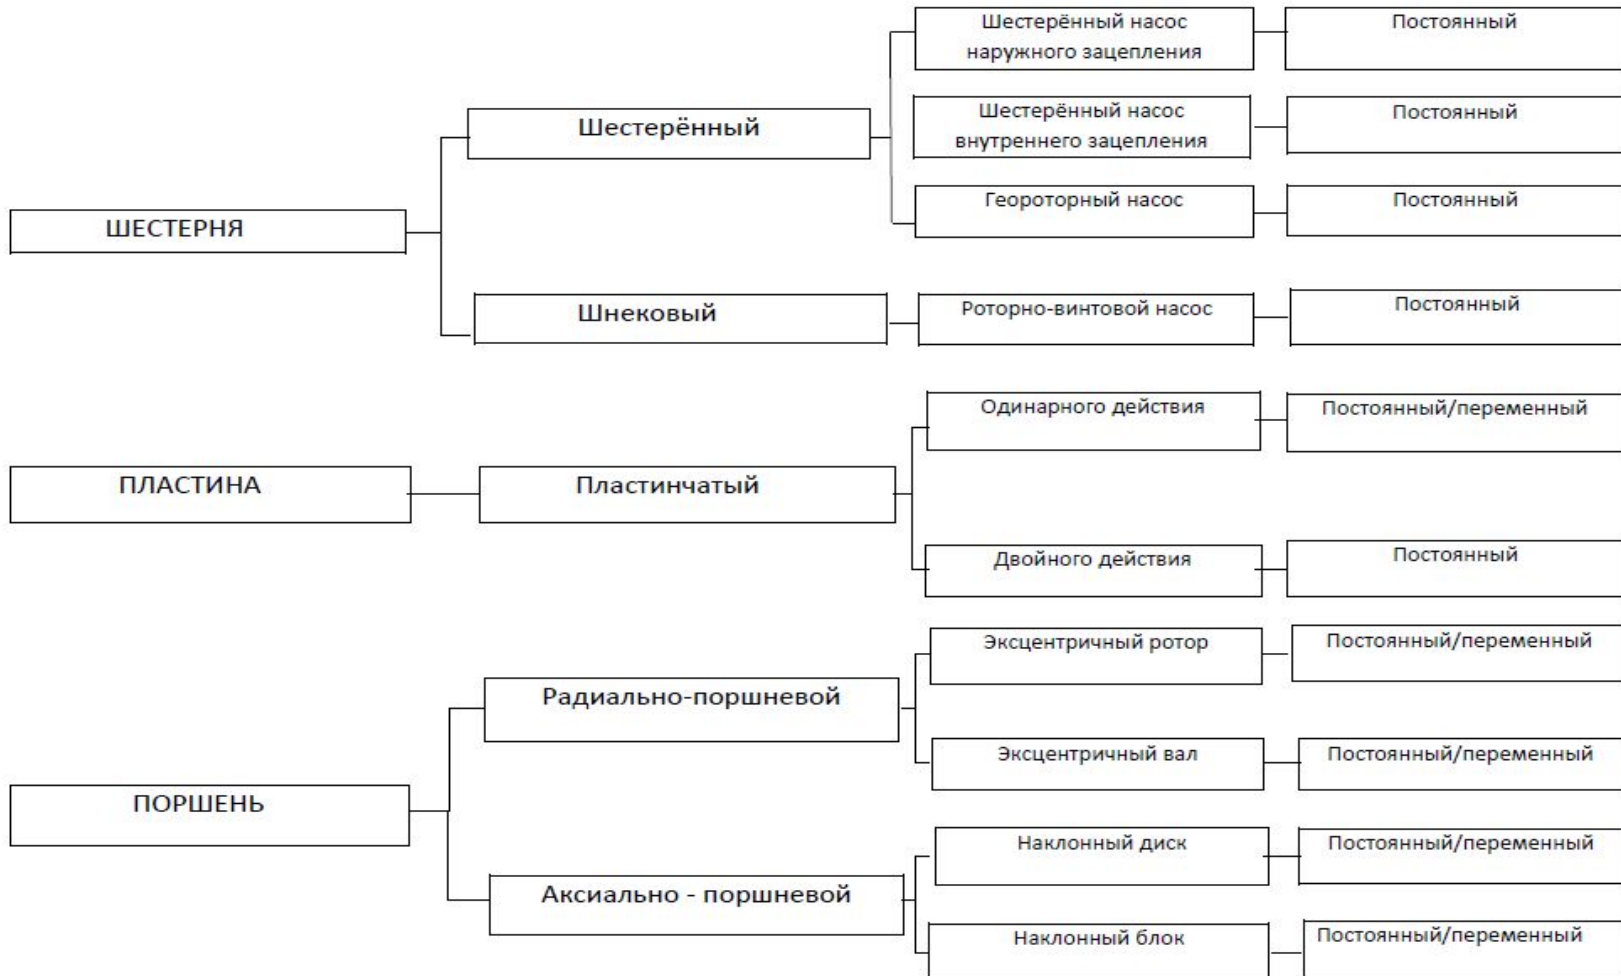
ШЕСТЕРНЯ

Шестерённый

Шестерённый насос наружного зацепления

Постоянный

Шестерённый насос внутреннего зацепления

Постоянный

Геороторный насос

Постоянный

Шнековый

Роторно-винтовой насос

Постоянный

ПЛАСТИНА

Пластинчатый

Одинарного действия

Постоянный/переменный

Двойного действия

Постоянный

ПОРШЕНЬ

Радиально-поршневой

Эксцентричный ротор

Постоянный/переменный

Эксцентричный вал

Постоянный/переменный

Аксиально - поршневой

Наклонный диск

Постоянный/переменный

Наклонный блок

Постоянный/переменный